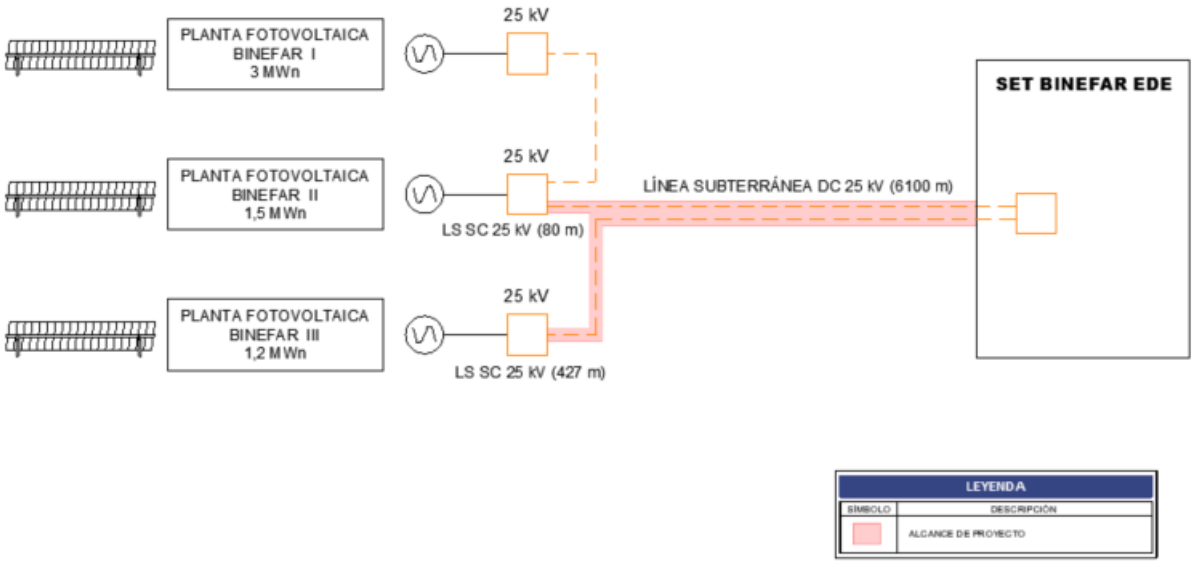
PLANTA FOTOVOLTAICA BINEFAR I 3 MWn

25 kV

PLANTA FOTOVOLTAICA BINEFAR II 1,5 MWn

25 kV

LS SC 25 kV (80 m)

LÍNEA SUBTERRÁNEA DC 25 kV (6100 m)

PLANTA FOTOVOLTAICA BINEFAR III 1,2 MWn

25 kV

LS SC 25 kV (427 m)

SET BINEFAR EDE

| LEYENDA | |
|---|---|
| SÍMBOLO | DESCRIPCIÓN |
| | ALCANCE DE PROYECTO |